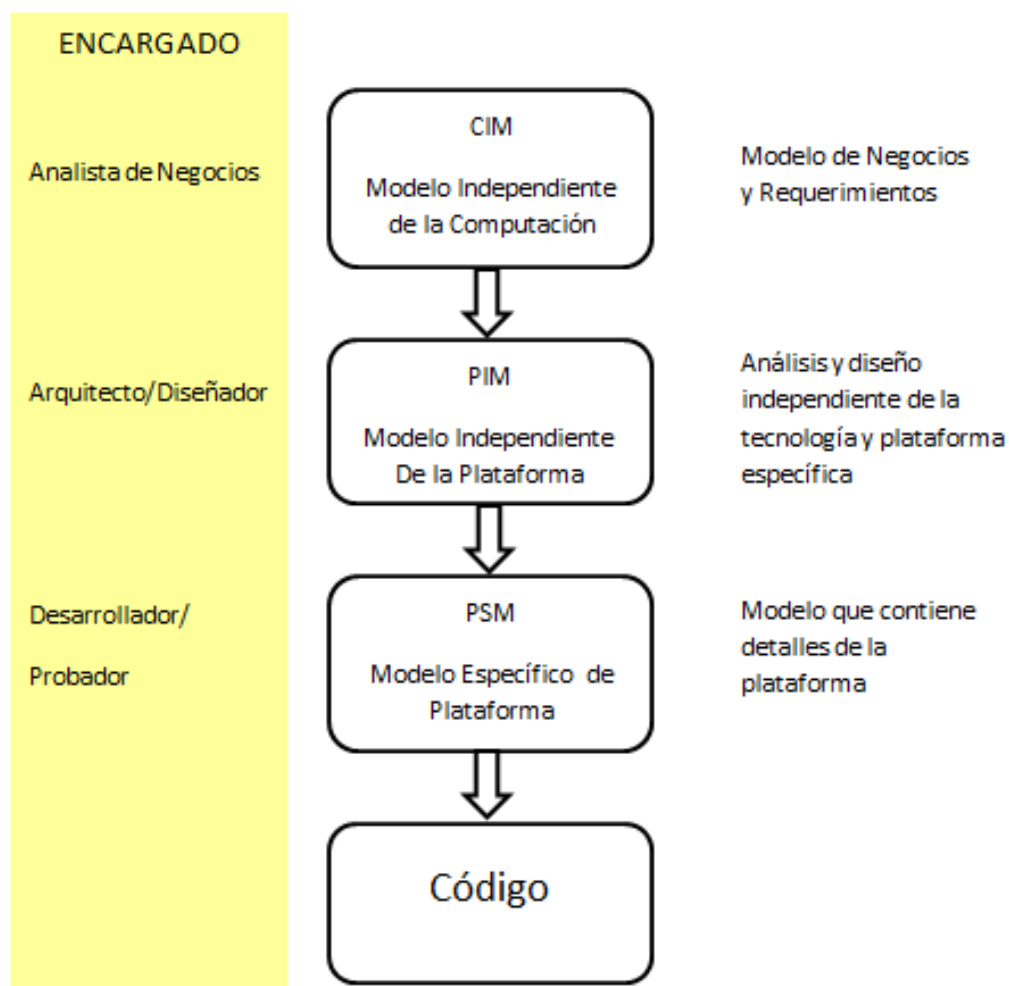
ENCARGADO

Analista de Negocios

CIM

Modelo Independiente de la Computación

Modelo de Negocios y Requerimientos

Arquitecto/Diseñador

PIM

Modelo Independiente De la Plataforma

Análisis y diseño independiente de la tecnología y plataforma específica

Desarrollador/

Probador

PSM

Modelo Específico de Plataforma

Modelo que contiene detalles de la plataforma

Código